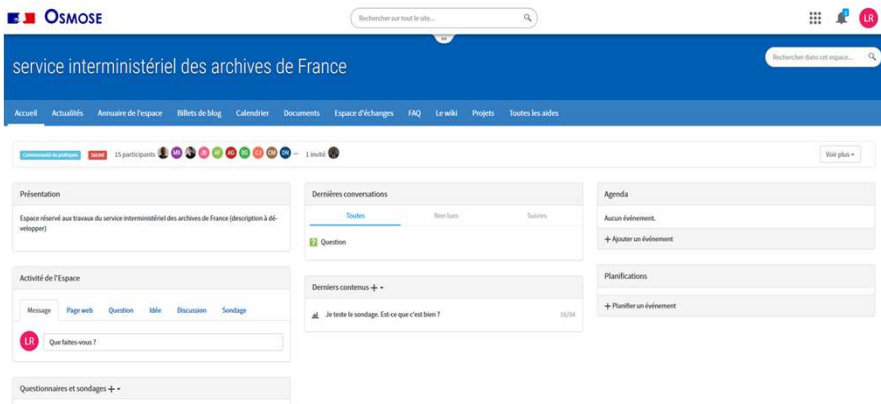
OSMOSE

Rechercher sur tout le site...

LR

service interministériel des archives de France

Rechercher dans cet espace...

Accueil Actualités Annuaire de l'espace Billets de blog Calendrier Documents Espace d'échanges FAQ Le wiki Projets Toutes les aides

Communauté de pratiques Secret 15 participants MB JB AF AG BG CT DM DN ... 1 invité

Voir plus

Présentation

Espace réservé aux travaux du service interministériel des archives de France (description à développer)

Dernières conversations

Toutes Non lues Suivies

Question

Agenda

Aucun événement.

+ Ajouter un événement

Planifications

+ Planifier un événement

Activité de l'Espace

Message Page web Question Idée Discussion Sondage

LR Que faites-vous ?

Derniers contenus +

Je teste le sondage. Est-ce que c'est bien ? 16/04

Questionnaires et sondages +